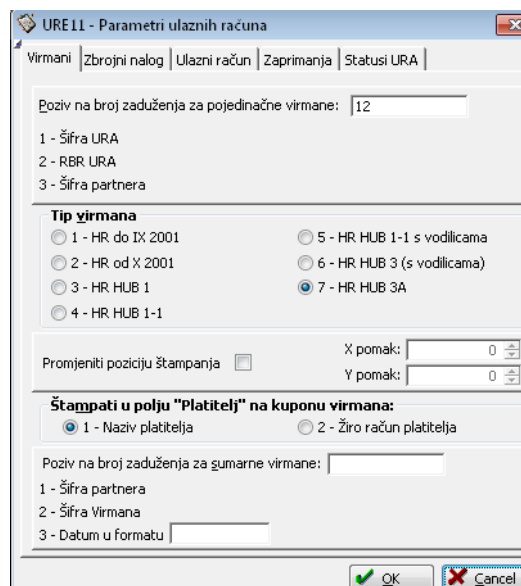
URE11 - Parametri ulaznih računa

Virmani | Zbrojni nalog | Ulazni račun | Zaprimanja | Statusi URA

Poziv na broj zaduženja za pojedinačne virmane: 12

1 - Šifra URA
2 - RBR URA
3 - Šifra partnera

Tip virmana
1 - HR do IX 2001
2 - HR od X 2001
3 - HR HUB 1
4 - HR HUB 1-1
5 - HR HUB 1-1 s vodilicama
6 - HR HUB 3 (s vodilicama)
7 - HR HUB 3A

Promjeniti poziciju štampanja
X pomak: 0
Y pomak: 0

Štampati u polju "Platitelj" na kuponu virmana:
1 - Naziv platitelja
2 - Žiro račun platitelja

Poziv na broj zaduženja za sumarne virmane:
1 - Šifra partnera
2 - Šifra Virmana
3 - Datum u formatu

OK
Cancel